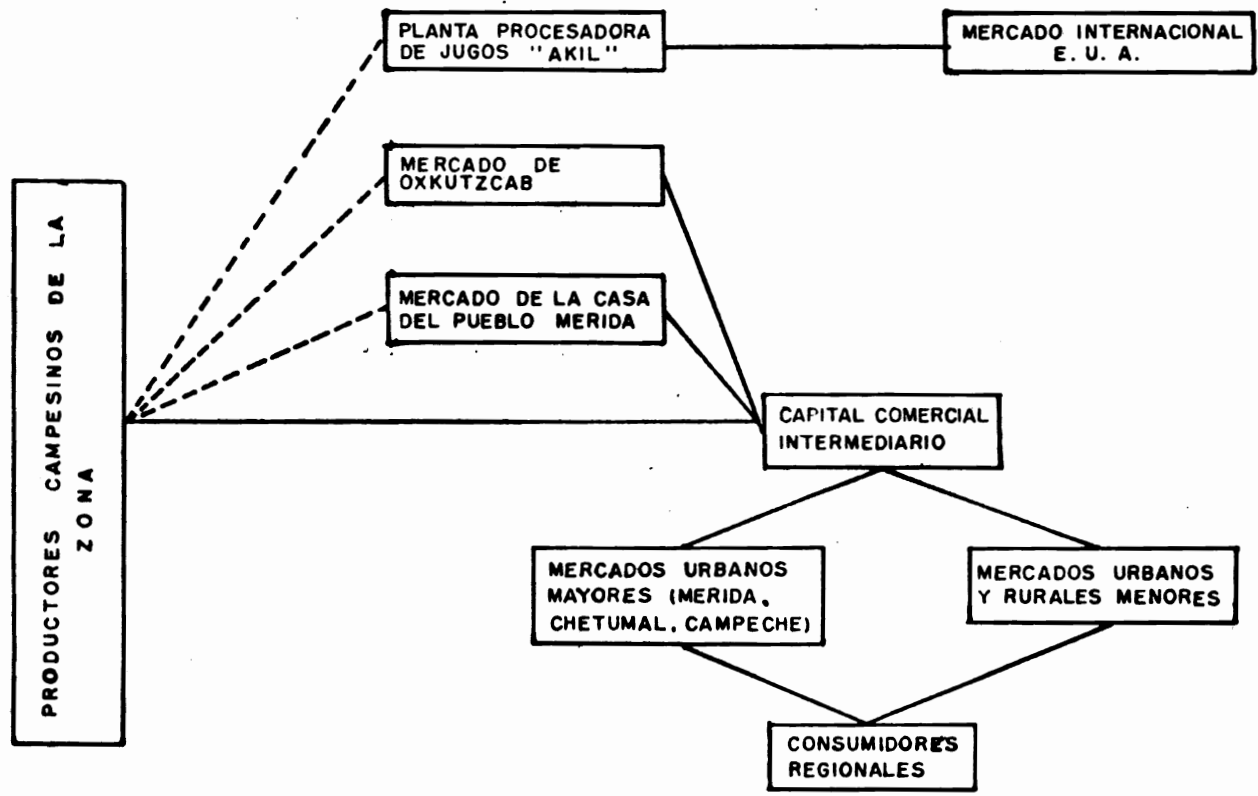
PRODUCTORES CAMPESINOS DE LA ZONA

PLANTA PROCESADORA DE JUGOS "AKIL"

MERCADO INTERNACIONAL E. U. A.

MERCADO DE OXKUTZCAB

MERCADO DE LA CASA DEL PUEBLO MERIDA

CAPITAL COMERCIAL INTERMEDIARIO

MERCADOS URBANOS MAYORES (MERIDA, CHETUMAL, CAMPECHE)

MERCADOS URBANOS Y RURALES MENORES

CONSUMIDORES REGIONALES